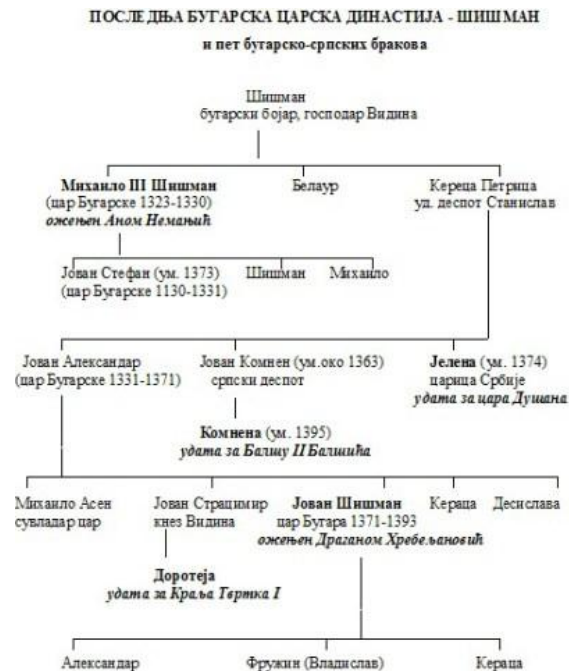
ПОСЛЕДЊА БУГАРСКА ЦАРСКА ДИНАСТИЈА - ШИШМАН
и пет бугарско-српских бракова

Шишман
бугарски бојар, господар Видина

Михаило III Шишман
(цар Бугарске 1323-1330)
ожењен Аном Немањић

Белаур

Кереца Петрица
уд. деспот Станислав

Јован Стефан (ум. 1373)
(цар Бугарске 1130-1331)

Шишман

Михаило

Јован Александар
(цар Бугарске 1331-1371)

Јован Комнен (ум.око 1363)
српски деспот

Јелена (ум. 1374)
царица Србије
удата за цара Душана

Комнена (ум. 1395)
удата за Балшу II Балшића

Михаило Асен
сувладар цар

Јован Страцимир
кнез Видина

Јован Шишман
цар Бугара 1371-1393
ожењен Драганом Хребељановић

Кераца

Десислава

Доротеја
удата за Краља Твртка I

Александар

Фружин (Владислав)

Кераца